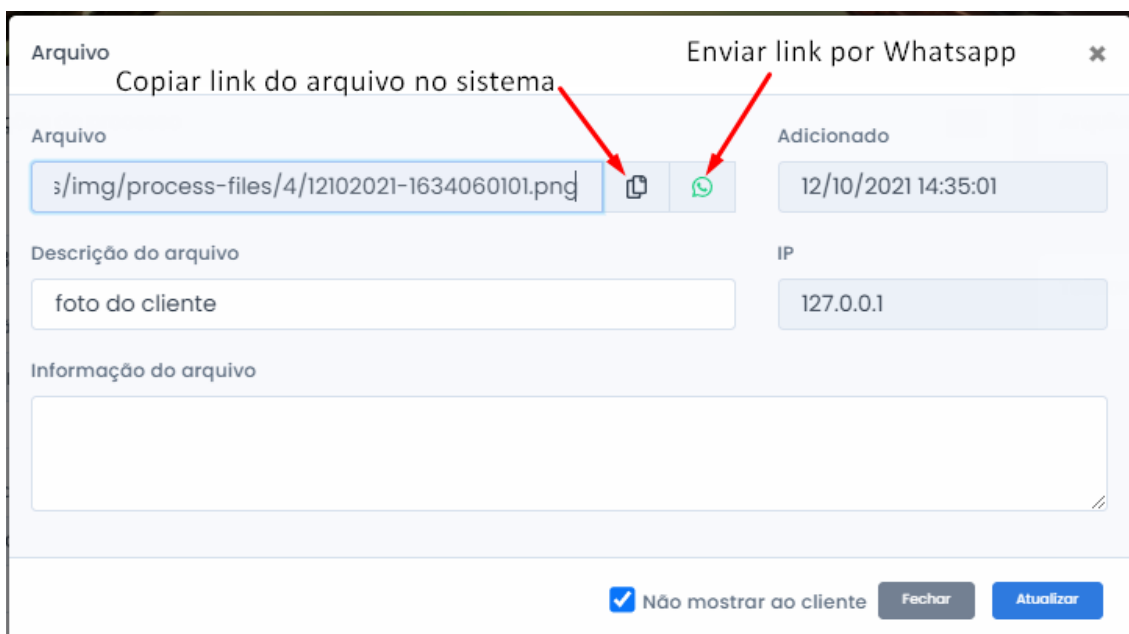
Arquivo

Enviar link por Whatsapp

Copiar link do arquivo no sistema

×

Arquivo

s/img/process-files/4/12102021-1634060101.png

Adicionado

12/10/2021 14:35:01

Descrição do arquivo

foto do cliente

IP

127.0.0.1

Informação do arquivo

Não mostrar ao cliente

Fechar

Atualizar